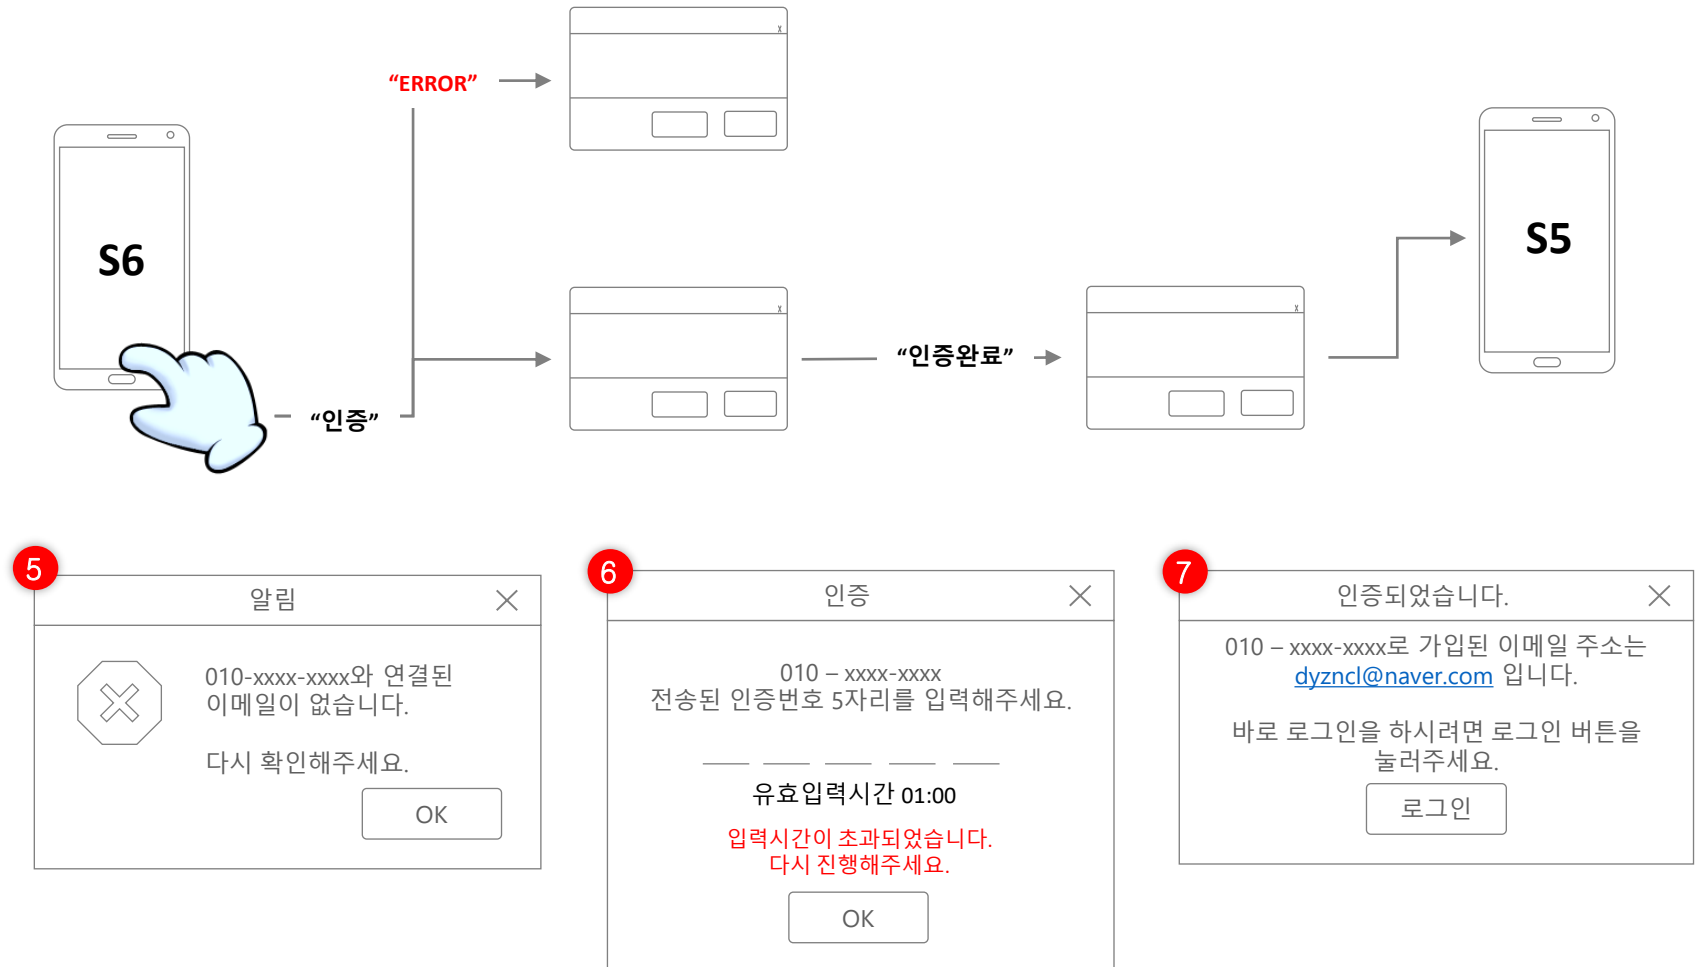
“ERROR”

S6

“인증”

“인증완료”

S5

5

알림

010-xxxx-xxxx와 연결된 이메일이 없습니다.

다시 확인해주세요.

OK

6

인증

010 – xxxx-xxxx
전송된 인증번호 5자리를 입력해주세요.

유효입력시간 01:00

입력시간이 초과되었습니다.
다시 진행해주세요.

OK

7

인증되었습니다.

010 – xxxx-xxxx로 가입된 이메일 주소는 dyzncl@naver.com 입니다.

바로 로그인을 하시려면 로그인 버튼을 눌러주세요.

로그인